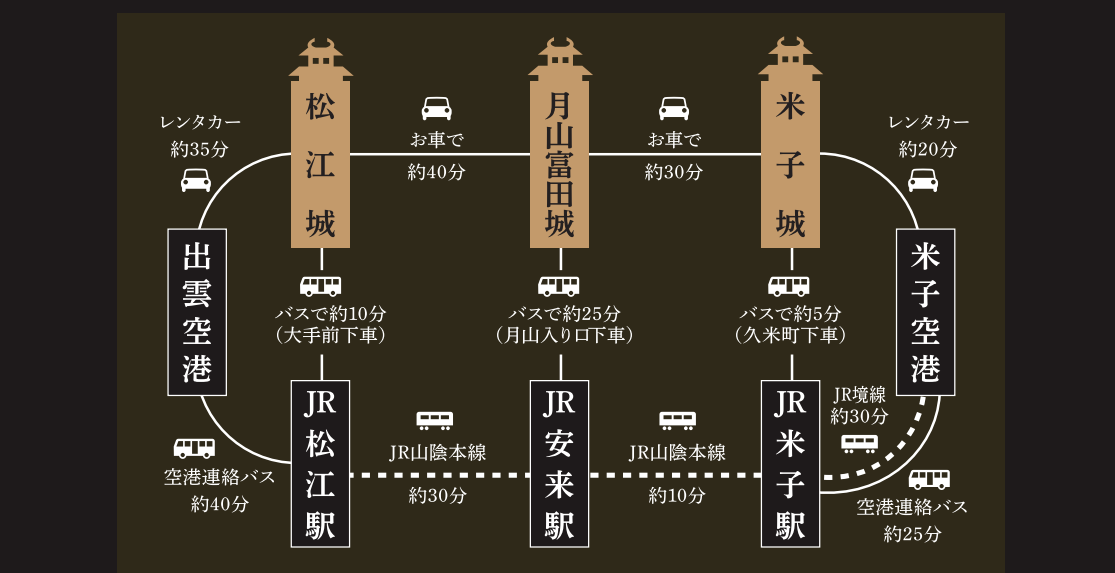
松江城

月山富田城

米子城

お車で
約40分

お車で
約30分

レンタカー
約35分

レンタカー
約20分

出雲空港

米子空港

バスで約10分
（大手前下車）

バスで約25分
（月山入り口下車）

バスで約5分
（久米町下車）

JR松江駅

JR安来駅

JR米子駅

JR山陰本線
約30分

JR山陰本線
約10分

JR境線
約30分

空港連絡バス
約40分

空港連絡バス
約25分